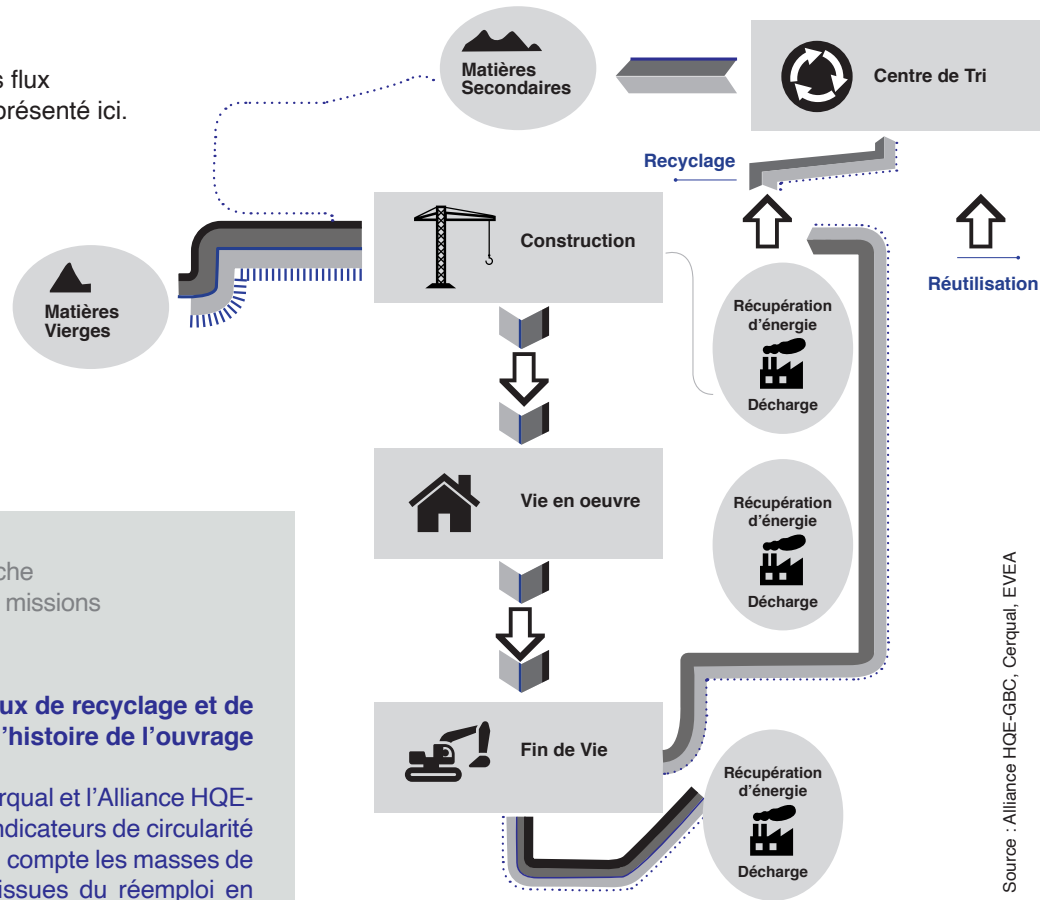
s flux
présenté ici.

Matières Secondaires

Centre de Tri

Recyclage

Matières Vierges

Construction

Réutilisation

Récupération d'énergie

Décharge

Vie en oeuvre

Récupération d'énergie

Décharge

che
missions

ux de recyclage et de
'histoire de l'ouvrage

rqual et l'Alliance HQE-
ndicateurs de circularité
compte les masses de
issues du réemploi en

Fin de Vie

Récupération d'énergie

Décharge

Source : Alliance HQE-GBC, Cerqual, EVEA